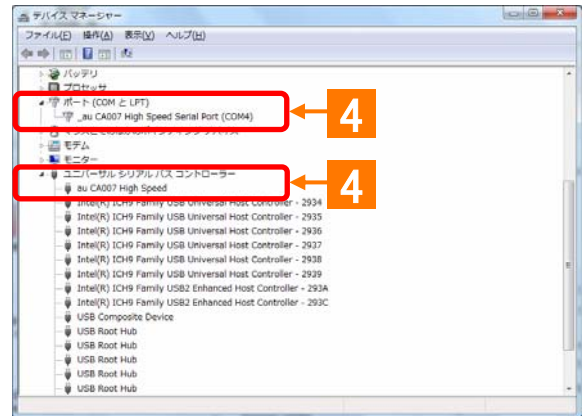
デバイス マネージャー

ファイル(F) 操作(A) 表示(V) ヘルプ(H)

バッテリ
プロセッサ
ポート (COM と LPT)
_au CA007 High Speed Serial Port (COM4)
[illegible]
モデム
モニター
ユニバーサル シリアル バス コントローラー
au CA007 High Speed
Intel(R) ICH9 Family USB Universal Host Controller - 2934
Intel(R) ICH9 Family USB Universal Host Controller - 2935
Intel(R) ICH9 Family USB Universal Host Controller - 2936
Intel(R) ICH9 Family USB Universal Host Controller - 2937
Intel(R) ICH9 Family USB Universal Host Controller - 2938
Intel(R) ICH9 Family USB Universal Host Controller - 2939
Intel(R) ICH9 Family USB2 Enhanced Host Controller - 293A
Intel(R) ICH9 Family USB2 Enhanced Host Controller - 293C
USB Composite Device
USB Root Hub
USB Root Hub
USB Root Hub
USB Root Hub
USB Root Hub

4

4